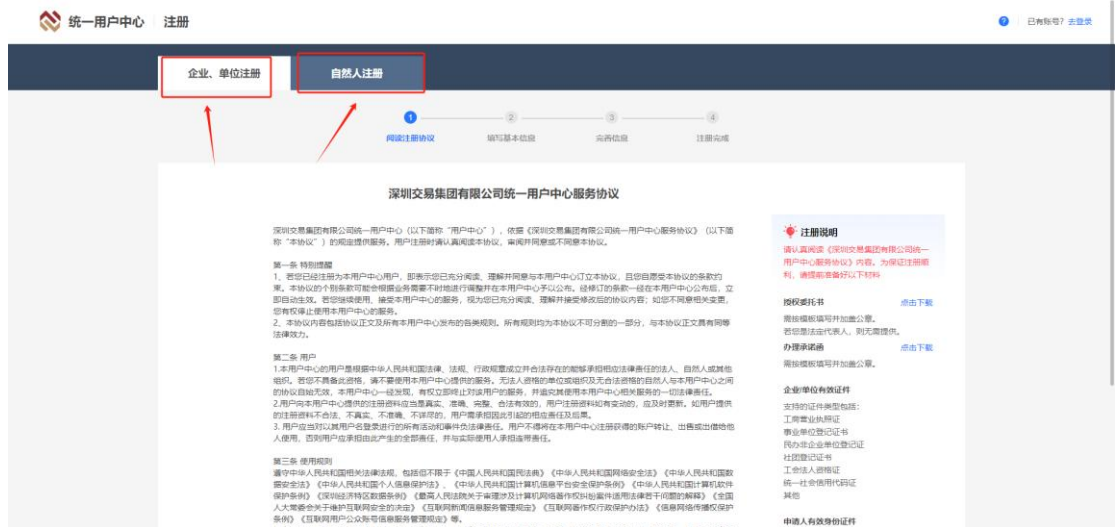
统一用户中心 | 注册

已有账号? 去登录

企业、单位注册

自然人注册

1 阅读注册协议

2 填写基本信息

3 完善信息

4 注册完成

深圳交易集团有限公司统一用户中心服务协议

深圳交易集团有限公司统一用户中心（以下简称“用户中心”），依据《深圳交易集团有限公司统一用户中心服务协议》（以下简称“本协议”）的规定提供服务。用户注册时请认真阅读本协议，审阅并同意或不同意本协议。

第一条 特别提醒
1、若您已经注册为本用户中心用户，即表示您已充分阅读、理解并同意与本用户中心订立本协议，且您自愿受本协议的条款约束。本协议的个别条款可能会根据业务需要不时地进行调整并在本用户中心予以公布。经修订的条款一经在本用户中心公布后，立即自动生效。若您继续使用、接受本用户中心的服务，视为您已充分阅读、理解并接受修改后的协议内容；如您不同意相关变更，您有权停止使用本用户中心的服务。
2、本协议内容包括协议正文及所有本用户中心发布的各类规则。所有规则均为本协议不可分割的一部分，与本协议正文具有同等法律效力。

第二条 用户
1.本用户中心的用户是根据中华人民共和国法律、法规、行政规章成立并合法存在的能够承担民事法律责任的法人、自然人或其他组织。若您不具备此资格，请不要使用本用户中心提供的服务。无法人资格的单位或组织及无合法资格的自然人与本用户中心之间的协议自始无效，本用户中心一经发现，有权立即终止对该用户的服务，并追究其使用本用户中心相关服务的一切法律责任。
2.用户向本用户中心提供的注册资料应当真实、准确、完整、合法有效的，用户注册资料如有变动的，应及时更新。如用户提供的注册资料不合法、不真实、不准确、不详尽的，用户需承担因此引起的相应责任及后果。
3. 用户应当对以其用户名登录进行的所有活动和事件负法律责任。用户不得将在本用户中心注册获得的账户转让、出售或出借给他人使用，否则用户应承担由此产生的全部责任，并与实际使用人承担连带责任。

第三条 使用规则
遵守中华人民共和国相关法律法规，包括但不限于《中华人民共和国民法典》《中华人民共和国网络安全法》《中华人民共和国数据安全法》《中华人民共和国个人信息保护法》、《中华人民共和国计算机信息系统安全保护条例》《中华人民共和国计算机软件保护条例》《深圳经济特区数据条例》《最高人民法院关于审理涉及计算机网络著作权纠纷案件适用法律若干问题的解释》《全国人大常委会关于维护互联网安全的决定》《互联网新闻信息服务管理规定》《互联网著作权行政保护办法》《信息网络传播权保护条例》《互联网用户公众账号信息服务管理规定》等。

注册说明
请认真阅读《深圳交易集团有限公司统一用户中心服务协议》内容，为保证注册顺利，请提前准备好以下材料

授权委托书 点击下载
需按模板填写并加盖公章。
若您是法定代表人，则无需提供。

办理承诺函 点击下载
需按模板填写并加盖公章。

企业/单位有效证件
支持的证件类型包括:
工商营业执照证
事业单位登记证书
民办非企业单位登记证
社团登记证书
工会法人资格证
统一社会信用代码证
其他

申请人有效身份证件